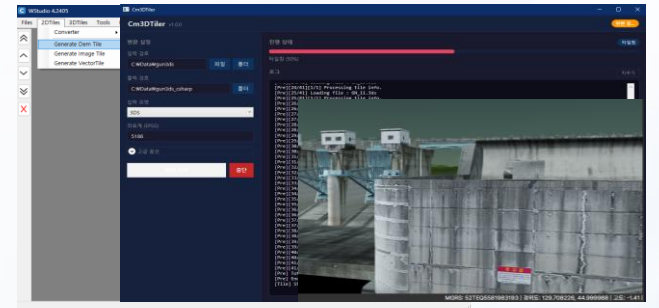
WStudio 4.2405

Files 2DTiles 3DTiles Tools

Converter

Generate Dem Tile

Generate Image Tile

Generate VectorTile

Cm3DTiler

Cm3DTiler v1.0.0

완료 설정

입력 경로

C:\Data\gunSdb

파일 폴더

출력 경로

C:\Data\gunSdb_cdlarp

폴더

입력 포맷

3DS

좌표계 (EPSG)

5186

고급 옵션

중단

진행 상태

처리중

처리중 (50%)

로그

[Pre][26:45][1/1] Processing file info.
[Pre][26:45] Loading file : GN_11.3ds
[Pre][26:45][2/1] Processing file info.

MGRS: 52TGQ58819831 | 경위도: 129.708226, 44.999998 | 고도: -1.41